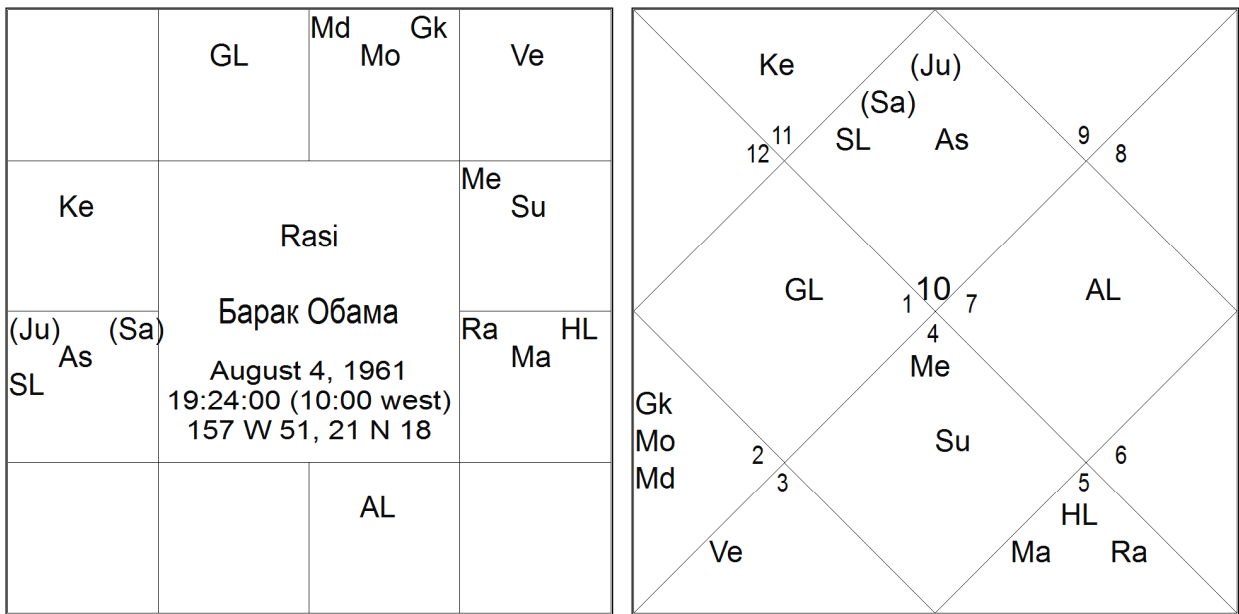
GL

Md Mo Gk

Ve

Ke

Rasi

Барак Обама

August 4, 1961
19:24:00 (10:00 west)
157 W 51, 21 N 18

Me Su

(Ju) (Sa) As SL

Ra HL Ma

AL

Ke

(Ju)
(Sa)
SL As

11
12

9
8

GL

1 10 7

AL

4
Me

Gk
Mo
Md

2
3

Su

6
5

HL

Ve

Ma Ra